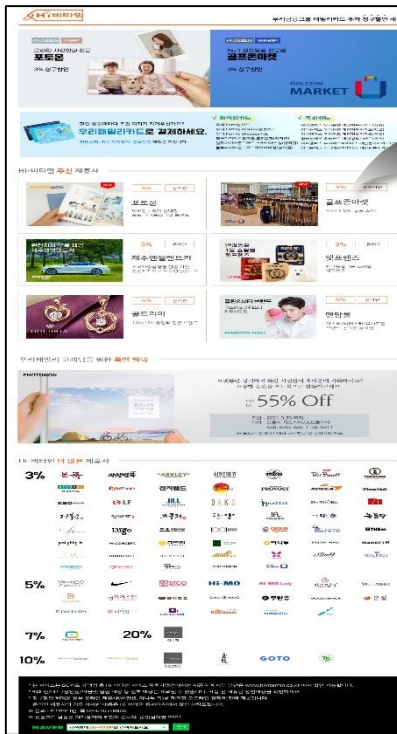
Hi-비타민

포토몬

3% 청구할인

골프존마켓

3% 청구할인

GOLFZON MARKET

우리패밀리카드로 결제하세요.

Hi-비타민 추천 제휴사

포토몬

골프존마켓

제주렌트카

골드리아

맨담

우리패밀리 고객님을 위한 특별 혜택

PHOTOMON

55% Off

Hi-비타민 더 많은 제휴사

3%

5%

7%

20%

10%

Hi-MO

GOTO